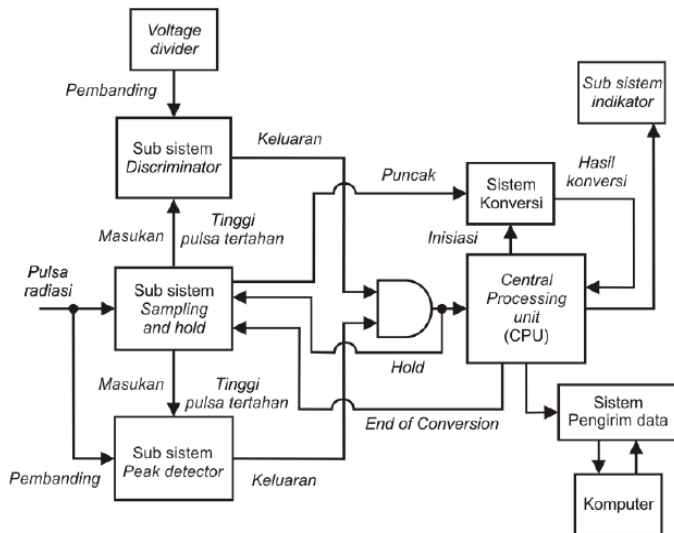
Voltage divider

Pembanding

Sub sistem Discriminator

Keluaran

Sub sistem indikator

Puncak

Hasil konversi

Sistem Konversi

Masukan

Tinggi pulsa tertahan

Inisiasi

Pulsa radiasi

Sub sistem Sampling and hold

Central Processing unit (CPU)

Hold

Masukan

Tinggi pulsa tertahan

End of Conversion

Sistem Pengirim data

Sub sistem Peak detector

Pembanding

Keluaran

Komputer